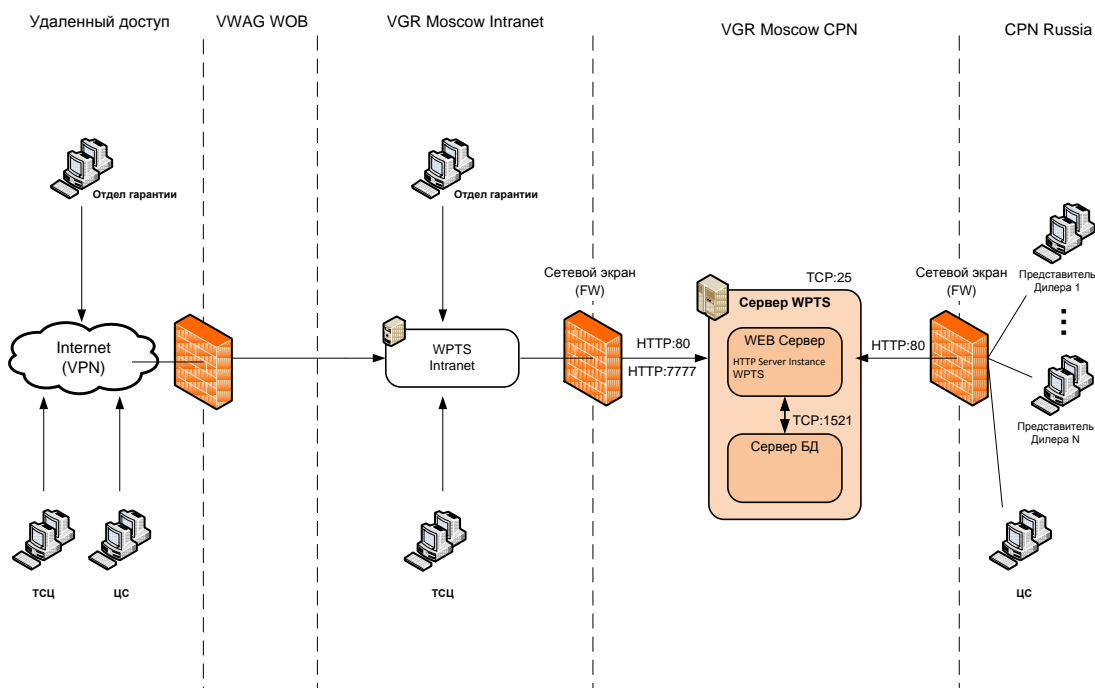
Удаленный доступ

VWAG WOB

VGR Moscow Intranet

VGR Moscow CPN

CPN Russia

Отдел гарантии

Internet (VPN)

ТСЦ

ЦС

Отдел гарантии

WPTS Intranet

ТСЦ

Сетевой экран (FW)

HTTP:80

HTTP:7777

TCP:25

Сервер WPTS

WEB Сервер

HTTP Server Instance WPTS

TCP:1521

Сервер БД

HTTP:80

Сетевой экран (FW)

Представитель Дилера 1

Представитель Дилера N

ЦС